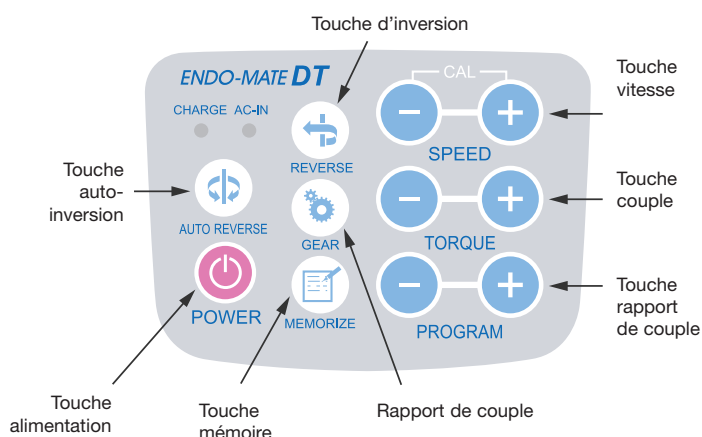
Touche d'inversion

ENDO-MATE DT

CHARGE AC-IN

REVERSE

AUTO REVERSE

GEAR

POWER

MEMORIZE

CAL

SPEED

TORQUE

PROGRAM

Touche vitesse

Touche couple

Touche rapport de couple

Touche auto-inversion

Touche alimentation

Touche mémoire

Rapport de couple